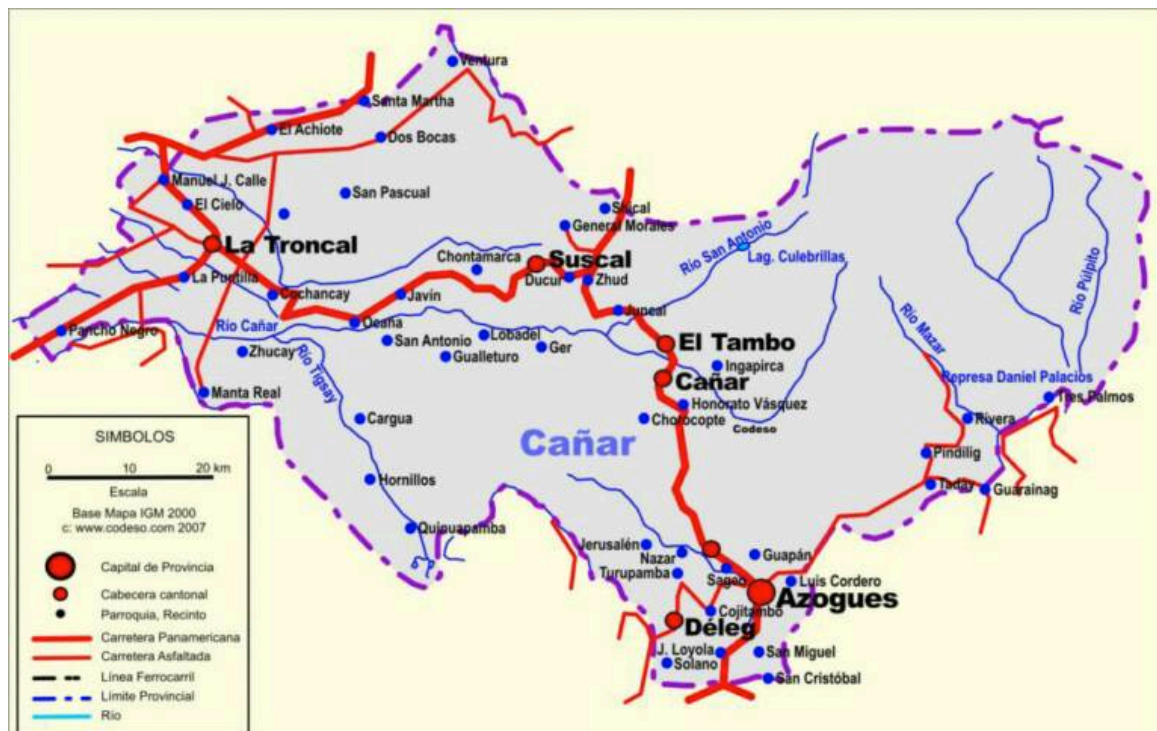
Ventura
Santa Martha
El Achiote
Dos Bocas
Manuel J. Calle
San Pascual
El Cielo
Sucal
General Morales
La Troncal
Chontamarca
Suscal
Río San Antonio
Lag. Culebrillas
Río Púlpito
La Puntilla
Ducur
Zhud
Cochancay
Javín
Juncal
Pancho Negro
Río Cañar
Ocaña
Lobadel
El Tambo
San Antonio
Ger
Río Mazar
Zhucay
Gualleturo
Ingapirca
Río Tigsay
Cañar
Represa Daniel Palacios
Manta Real
Honorato Vásquez
Tres Palmos
Cargua
Chorocopte
Rivera
Codeso
Cañar
Pindilig
Hornillos
Taday
Guarainag
Quinuapamba
Jerusalén
Guapán
Nazar
Turupamba
Sageo
Luis Cordero
Azogues
Cojitambo
Déleg
J. Loyola
San Miguel
Solano
San Cristóbal

SIMBOLOS
0 10 20 km
Escala
Base Mapa IGM 2000
c: www.codeso.com 2007
Capital de Provincia
Cabecera cantonal
Parroquia, Recinto
Carretera Panamericana
Carretera Asfaltada
Línea Ferrocarril
Límite Provincial
Río